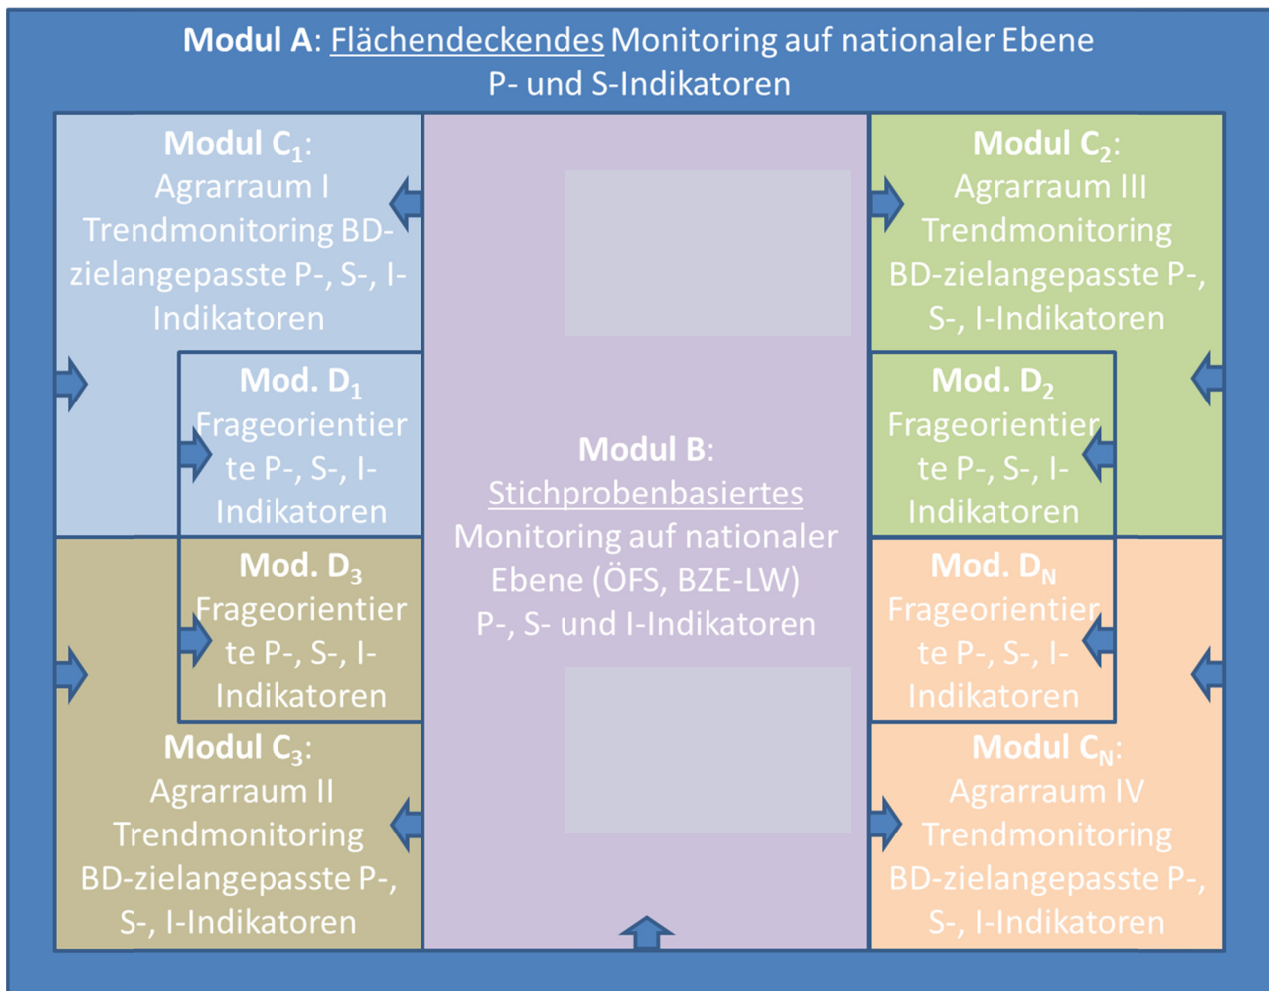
**Modul A**: Flächendeckendes Monitoring auf nationaler Ebene
P- und S-Indikatoren

**Modul $C_1$**:
Agrarraum I
Trendmonitoring BD-zielangepasste P-, S-, I-Indikatoren

**Mod. $D_1$**
Frageorientierte P-, S-, I-Indikatoren

**Mod. $D_3$**
Frageorientierte P-, S-, I-Indikatoren

**Modul $C_3$**:
Agrarraum II
Trendmonitoring
BD-zielangepasste P-, S-, I-Indikatoren

**Modul B**:
Stichprobenbasiertes
Monitoring auf nationaler Ebene (ÖFS, BZE-LW)
P-, S- und I-Indikatoren

**Modul $C_2$**:
Agrarraum III
Trendmonitoring
BD-zielangepasste P-, S-, I-Indikatoren

**Mod. $D_2$**
Frageorientierte P-, S-, I-Indikatoren

**Mod. $D_N$**
Frageorientierte P-, S-, I-Indikatoren

**Modul $C_N$**:
Agrarraum IV
Trendmonitoring
BD-zielangepasste P-, S-, I-Indikatoren